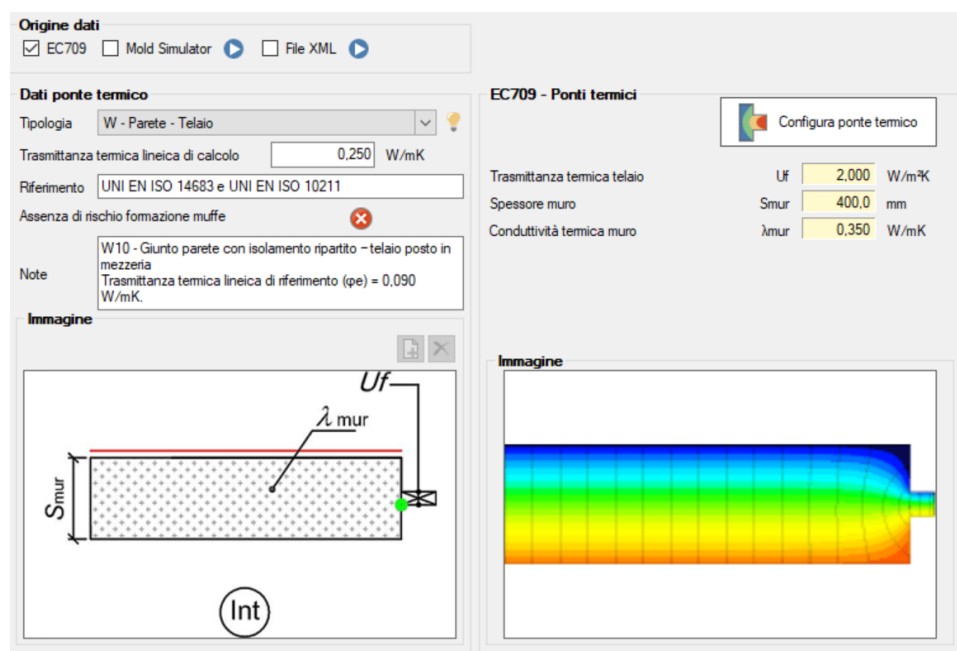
Origine dati
☑ EC709 ☐ Mold Simulator ☐ File XML

Dati ponte termico
Tipologia W - Parete - Telaio
Trasmittanza termica lineica di calcolo 0,250 W/mK
Riferimento UNI EN ISO 14683 e UNI EN ISO 10211
Assenza di rischio formazione muffe
Note W10 - Giunto parete con isolamento ripartito − telaio posto in mezzeria
Trasmittanza termica lineica di riferimento (φe) = 0,090 W/mK.

Immagine

Uf
λ mur
Smur
Int

EC709 - Ponti termici
Configura ponte termico

Trasmittanza termica telaio Uf 2,000 W/m²K
Spessore muro Smur 400,0 mm
Conduttività termica muro λmur 0,350 W/mK

Immagine